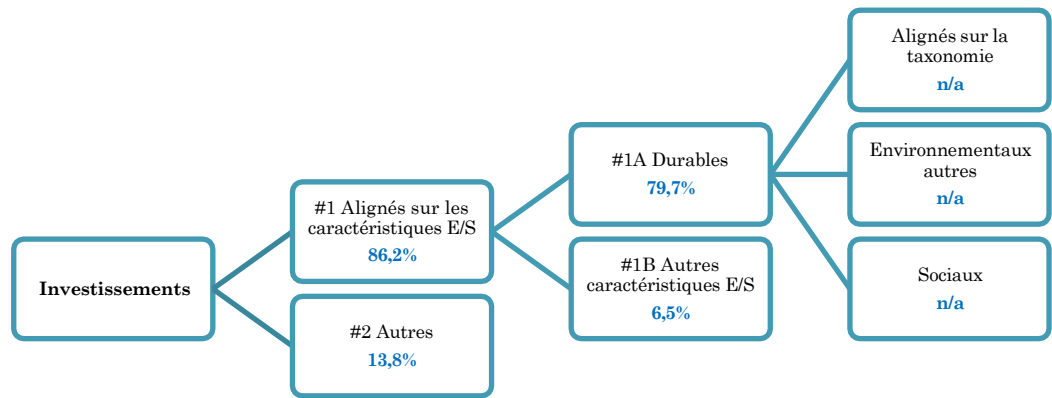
Investissements

#1 Alignés sur les caractéristiques E/S
86,2%

#2 Autres
13,8%

#1A Durables
79,7%

#1B Autres caractéristiques E/S
6,5%

Alignés sur la taxonomie
n/a

Environnementaux autres
n/a

Sociaux
n/a